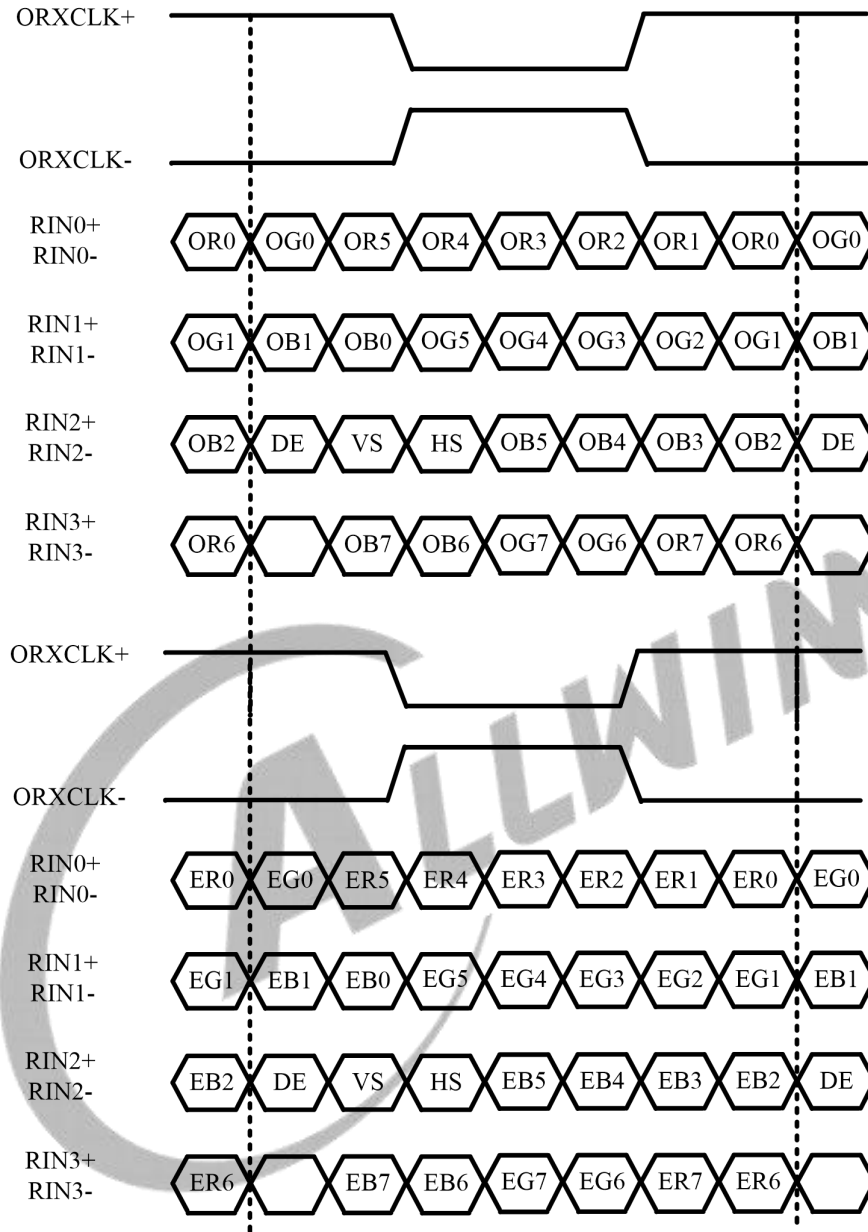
ORXCLK+

ORXCLK-

RIN0+
RIN0-
OR0 OG0 OR5 OR4 OR3 OR2 OR1 OR0 OG0

RIN1+
RIN1-
OG1 OB1 OB0 OG5 OG4 OG3 OG2 OG1 OB1

RIN2+
RIN2-
OB2 DE VS HS OB5 OB4 OB3 OB2 DE

RIN3+
RIN3-
OR6 OB7 OB6 OG7 OG6 OR7 OR6

ORXCLK+

ORXCLK-

RIN0+
RIN0-
ER0 EG0 ER5 ER4 ER3 ER2 ER1 ER0 EG0

RIN1+
RIN1-
EG1 EB1 EB0 EG5 EG4 EG3 EG2 EG1 EB1

RIN2+
RIN2-
EB2 DE VS HS EB5 EB4 EB3 EB2 DE

RIN3+
RIN3-
ER6 EB7 EB6 EG7 EG6 ER7 ER6

ALLWIN